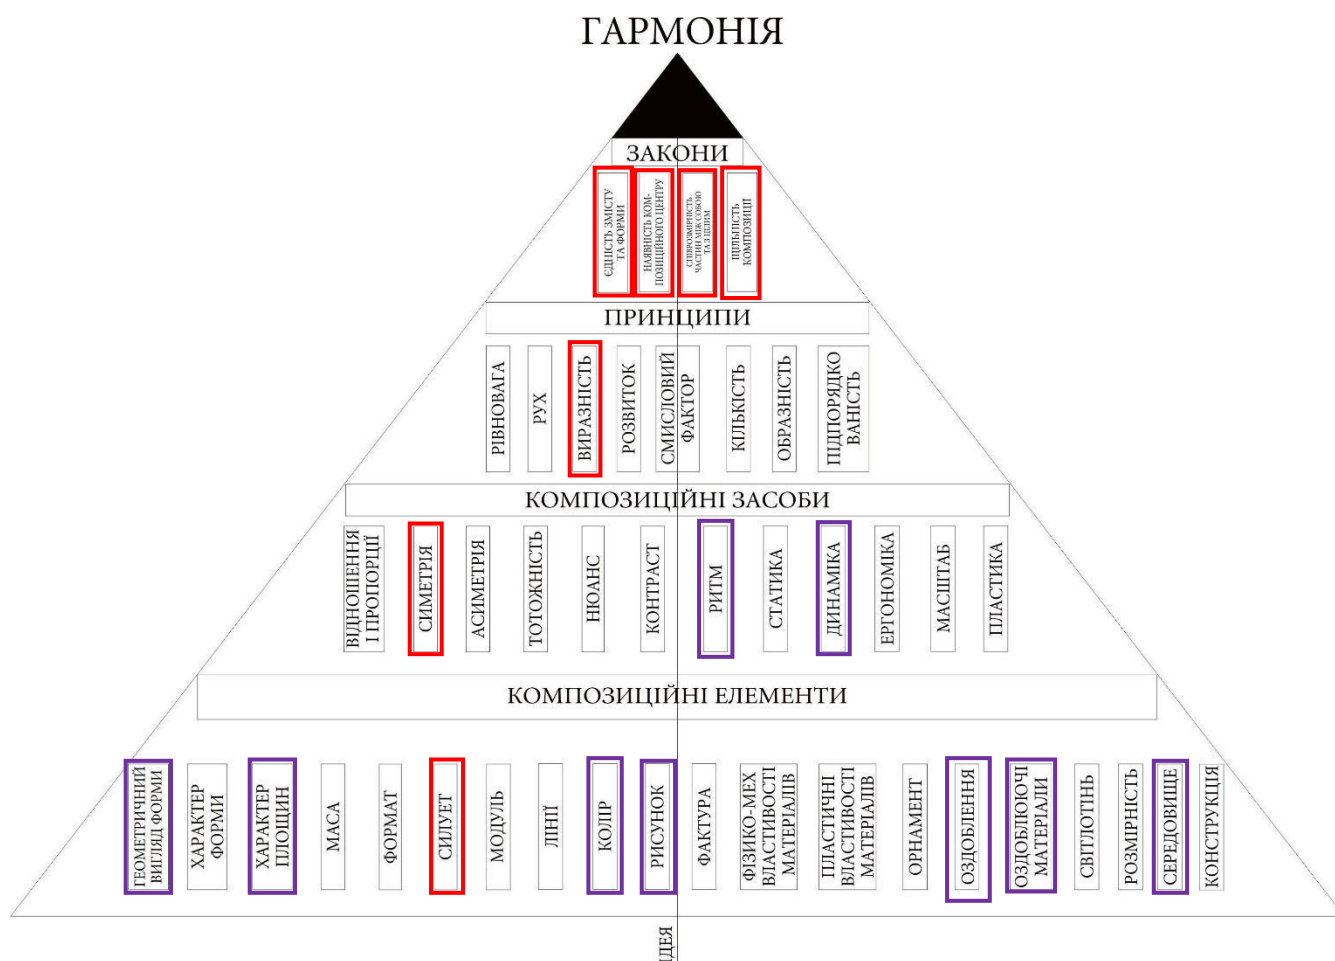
ГАРМОНІЯ

ЗАКОНИ

ЄДНІСТЬ ЗМІСТУ ТА ФОРМИ

НАЯВНІСТЬ КОМПОЗИЦІЙНОГО ЦЕНТРУ

СПІВВОЗМІРНІСТЬ ЧАСТИН МІЖ СОБОЮ ТА З ЦІЛИМ

ЦІЛІСНІСТЬ КОМПОЗИЦІЇ

ПРИНЦИПИ

РІВНОВАГА

РУХ

ВИРАЗНІСТЬ

РОЗВИТОК

СМИСЛОВИЙ ФАКТОР

КІЛЬКІСТЬ

ОБРАЗНІСТЬ

ПІДПОРЯДКОВАНІСТЬ

КОМПОЗИЦІЙНІ ЗАСОБИ

ВІДНОШЕННЯ І ПРОПОРЦІЇ

СИМЕТРІЯ

АСИМЕТРІЯ

ТОТОЖНІСТЬ

НЮАНС

КОНТРАСТ

РИТМ

СТАТИКА

ДИНАМІКА

ЕРГОНОМІКА

МАСШТАБ

ПЛАСТИКА

КОМПОЗИЦІЙНІ ЕЛЕМЕНТИ

ГЕОМЕТРИЧНИЙ ВИГЛЯД ФОРМИ

ХАРАКТЕР ФОРМИ

ХАРАКТЕР ПЛОЩИН

МАСА

ФОРМАТ

СИЛУЕТ

МОДУЛЬ

ЛІНІЇ

КОЛІР

РИСУНОК

ФАКТУРА

ФІЗИКО-МЕХ ВЛАСТИВОСТІ МАТЕРІАЛІВ

ПЛАСТИЧНІ ВЛАСТИВОСТІ МАТЕРІАЛІВ

ОРНАМЕНТ

ОЗДОБЛЕННЯ

ОЗДОБЛЮЮЧІ МАТЕРІАЛИ

СВІТЛОТІНЬ

РОЗМІРНІСТЬ

СЕРЕДОВИЩЕ

КОНСТРУКЦІЯ

ІДЕЯ